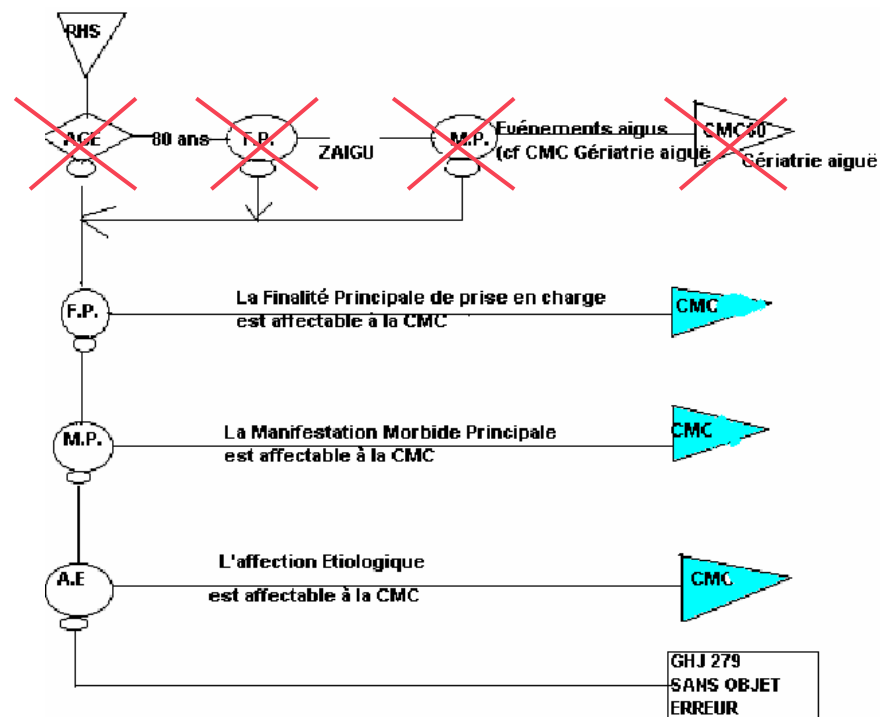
RHS

AGE

80 ans

F.P.

ZAIGU

M.P.

Evénements aigus (cf CMC Gériatrie aiguë

CMC40

Gériatrie aiguë

F.P.

La Finalité Principale de prise en charge est affectable à la CMC

CMC

M.P.

La Manifestation Morbide Principale est affectable à la CMC

CMC

A.E

L'affection Etiologique est affectable à la CMC

CMC

GHJ 279
SANS OBJET
ERREUR